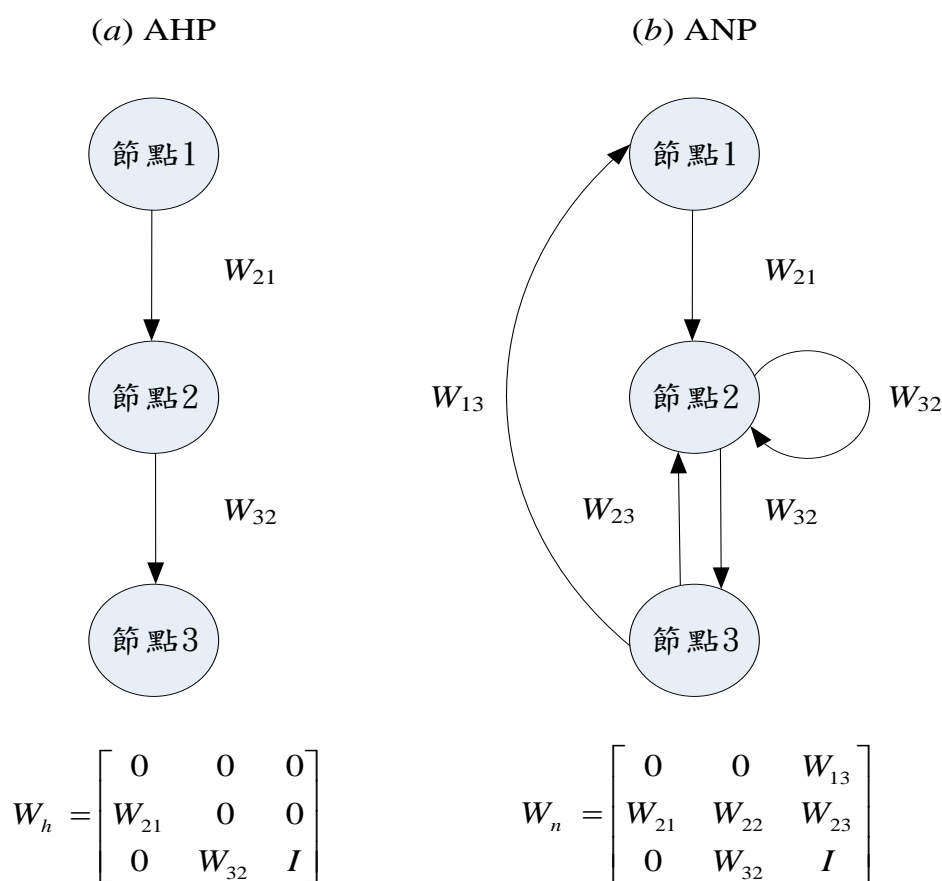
(a) AHP

節點1

$W_{21}$

節點2

$W_{32}$

節點3

$W_h = \begin{bmatrix} 0 & 0 & 0 \\ W_{21} & 0 & 0 \\ 0 & W_{32} & I \end{bmatrix}$

(b) ANP

節點1

$W_{21}$

$W_{13}$

節點2

$W_{32}$

$W_{23}$

$W_{32}$

節點3

$W_n = \begin{bmatrix} 0 & 0 & W_{13} \\ W_{21} & W_{22} & W_{23} \\ 0 & W_{32} & I \end{bmatrix}$